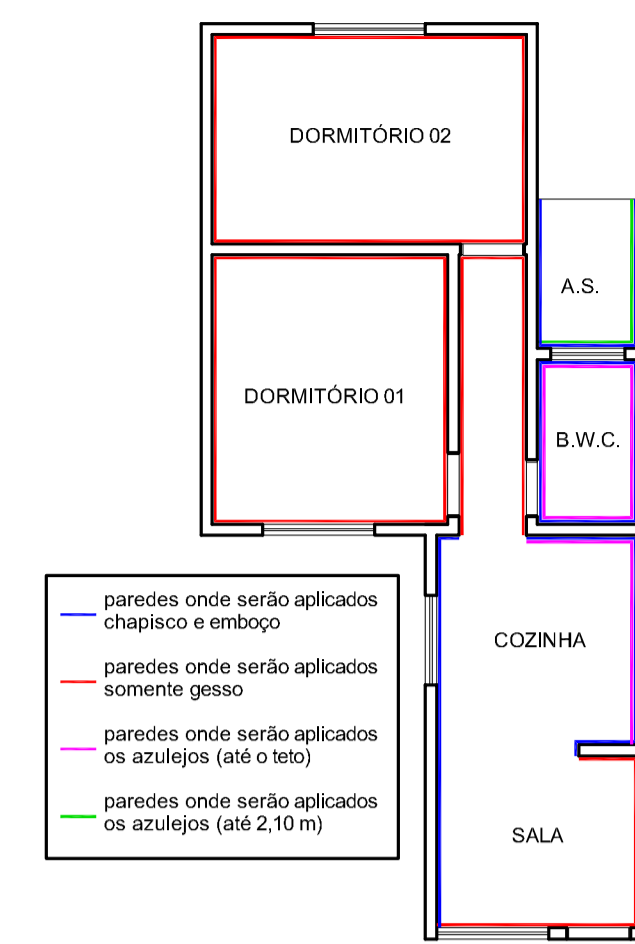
DORMITÓRIO 02

A.S.

DORMITÓRIO 01

B.W.C.

paredes onde serão aplicados chapisco e emboço

paredes onde serão aplicados somente gesso

paredes onde serão aplicados os azulejos (até o teto)

paredes onde serão aplicados os azulejos (até 2,10 m)

COZINHA

SALA